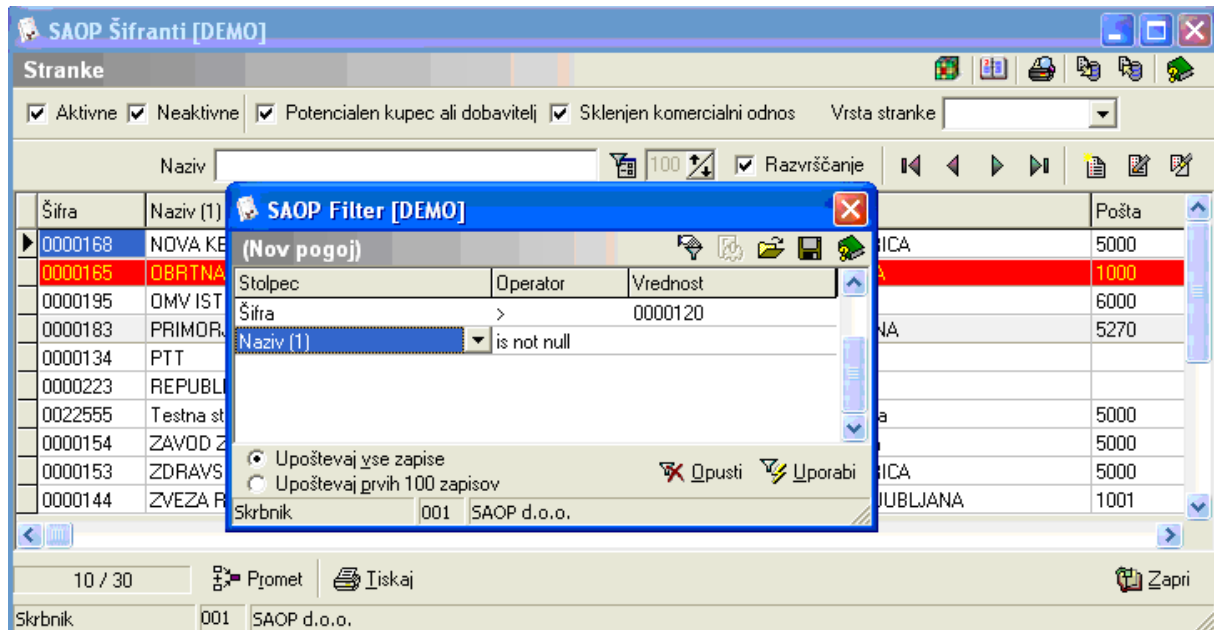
SAOP Šifranti [DEMO]

Stranke

Aktivne Neaktivne Potencialen kupec ali dobavitelj Sklenjen komercialni odnos Vrsta stranke

Naziv 100 Razvrščanje

| Šifra | Naziv (1) | | Pošta |
|---|---|---|---|
| 0000168 | NOVA KE | ICA | 5000 |
| 0000165 | OBRTNA | A | 1000 |
| 0000195 | OMV IST | | 6000 |
| 0000183 | PRIMOR | NA | 5270 |
| 0000134 | PTT | | |
| 0000223 | REPUBL | | |
| 0022555 | Testna st | a | 5000 |
| 0000154 | ZAVOD Z | | 5000 |
| 0000153 | ZDRAVS | ICA | 5000 |
| 0000144 | ZVEZA F | JUBLJANA | 1001 |

SAOP Filter [DEMO]

(Nov pogoj)

| Stolpec | Operator | Vrednost |
|---|---|---|
| Šifra | > | 0000120 |
| Naziv (1) | is not null | |

Upoštevaj vse zapise
Upoštevaj prvih 100 zapisov

Opusti Uporabi

Skrbnik 001 SAOP d.o.o.

10 / 30 Promet Tiskaj Zapri

Skrbnik 001 SAOP d.o.o.